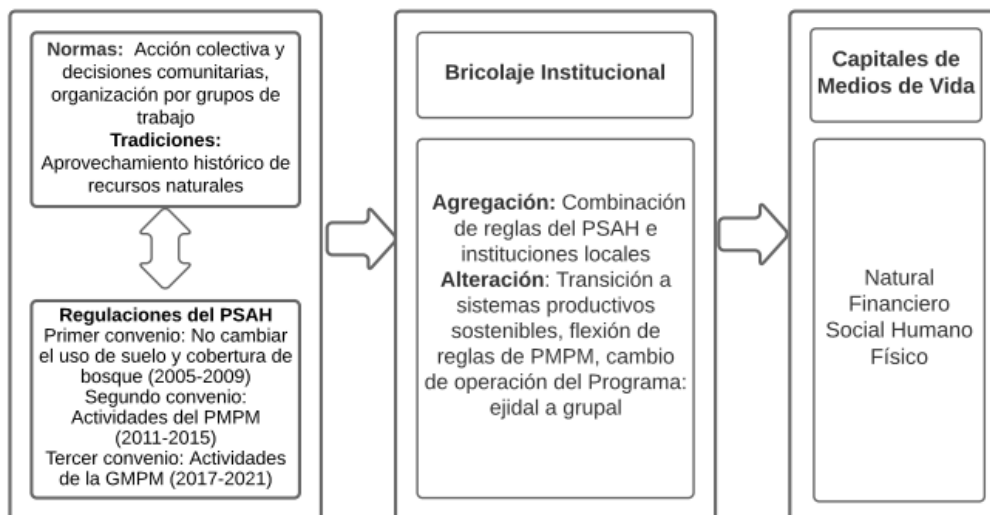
**Normas:** Acción colectiva y decisiones comunitarias, organización por grupos de trabajo
**Tradiciones:** Aprovechamiento histórico de recursos naturales

**Regulaciones del PSAH**
Primer convenio: No cambiar el uso de suelo y cobertura de bosque (2005-2009)
Segundo convenio: Actividades del PMPM (2011-2015)
Tercer convenio: Actividades de la GMPM (2017-2021)

**Bricolaje Institucional**

**Agregación:** Combinación de reglas del PSAH e instituciones locales
**Alteración**: Transición a sistemas productivos sostenibles, flexión de reglas de PMPM, cambio de operación del Programa: ejidal a grupal

**Capitales de Medios de Vida**

Natural
Financiero
Social Humano
Físico